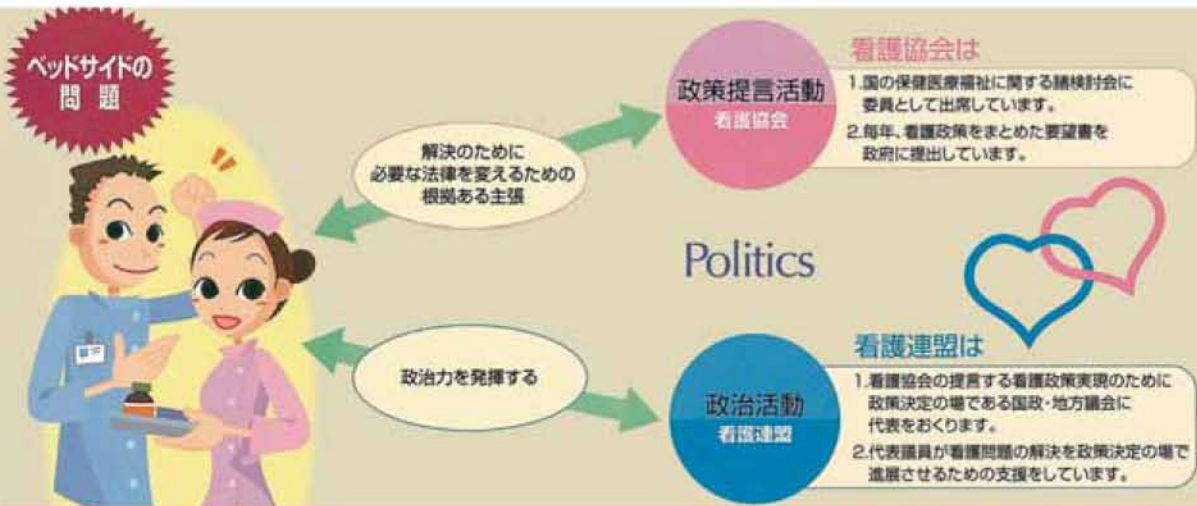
ベッドサイドの
問題

解決のために
必要な法律を変えるための
根拠ある主張

政策提言活動
看護協会

看護協会は

1.国の保健医療福祉に関する諸検討会に委員として出席しています。

2.毎年、看護政策をまとめた要望書を政府に提出しています。

Politics

政治力を発揮する

政治活動
看護連盟

看護連盟は

1.看護協会の提言する看護政策実現のために政策決定の場である国政・地方議会に代表をおくります。

2.代表議員が看護問題の解決を政策決定の場で進展させるための支援をしています。